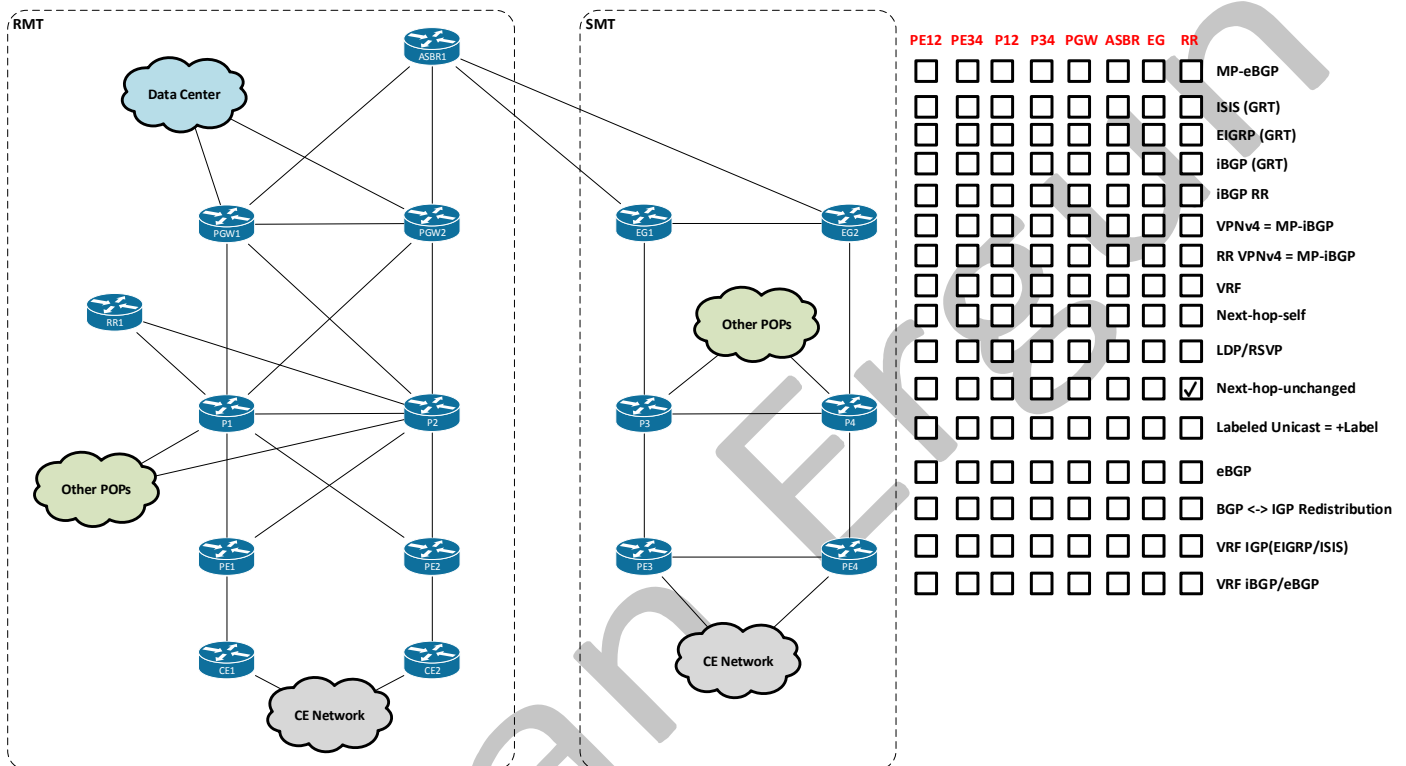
RMT

ASBR1

Data Center

PGW1

PGW2

RR1

P1

P2

Other POPs

PE1

PE2

CE1

CE2

CE Network

SMT

EG1

EG2

Other POPs

P3

P4

PE3

PE4

CE Network

| PE12 | PE34 | P12 | P34 | PGW | ASBR | EG | RR | |
|---|---|---|---|---|---|---|---|---|
| ☐ | ☐ | ☐ | ☐ | ☐ | ☐ | ☐ | ☐ | MP-eBGP |
| ☐ | ☐ | ☐ | ☐ | ☐ | ☐ | ☐ | ☐ | ISIS (GRT) |
| ☐ | ☐ | ☐ | ☐ | ☐ | ☐ | ☐ | ☐ | EIGRP (GRT) |
| ☐ | ☐ | ☐ | ☐ | ☐ | ☐ | ☐ | ☐ | iBGP (GRT) |
| ☐ | ☐ | ☐ | ☐ | ☐ | ☐ | ☐ | ☐ | iBGP RR |
| ☐ | ☐ | ☐ | ☐ | ☐ | ☐ | ☐ | ☐ | VPNv4 = MP-iBGP |
| ☐ | ☐ | ☐ | ☐ | ☐ | ☐ | ☐ | ☐ | RR VPNv4 = MP-iBGP |
| ☐ | ☐ | ☐ | ☐ | ☐ | ☐ | ☐ | ☐ | VRF |
| ☐ | ☐ | ☐ | ☐ | ☐ | ☐ | ☐ | ☐ | Next-hop-self |
| ☐ | ☐ | ☐ | ☐ | ☐ | ☐ | ☐ | ☐ | LDP/RSVP |
| ☐ | ☐ | ☐ | ☐ | ☐ | ☐ | ☐ | ☑ | Next-hop-unchanged |
| ☐ | ☐ | ☐ | ☐ | ☐ | ☐ | ☐ | ☐ | Labeled Unicast = +Label |
| ☐ | ☐ | ☐ | ☐ | ☐ | ☐ | ☐ | ☐ | eBGP |
| ☐ | ☐ | ☐ | ☐ | ☐ | ☐ | ☐ | ☐ | BGP <-> IGP Redistribution |
| ☐ | ☐ | ☐ | ☐ | ☐ | ☐ | ☐ | ☐ | VRF IGP(EIGRP/ISIS) |
| ☐ | ☐ | ☐ | ☐ | ☐ | ☐ | ☐ | ☐ | VRF iBGP/eBGP |

an Eragu